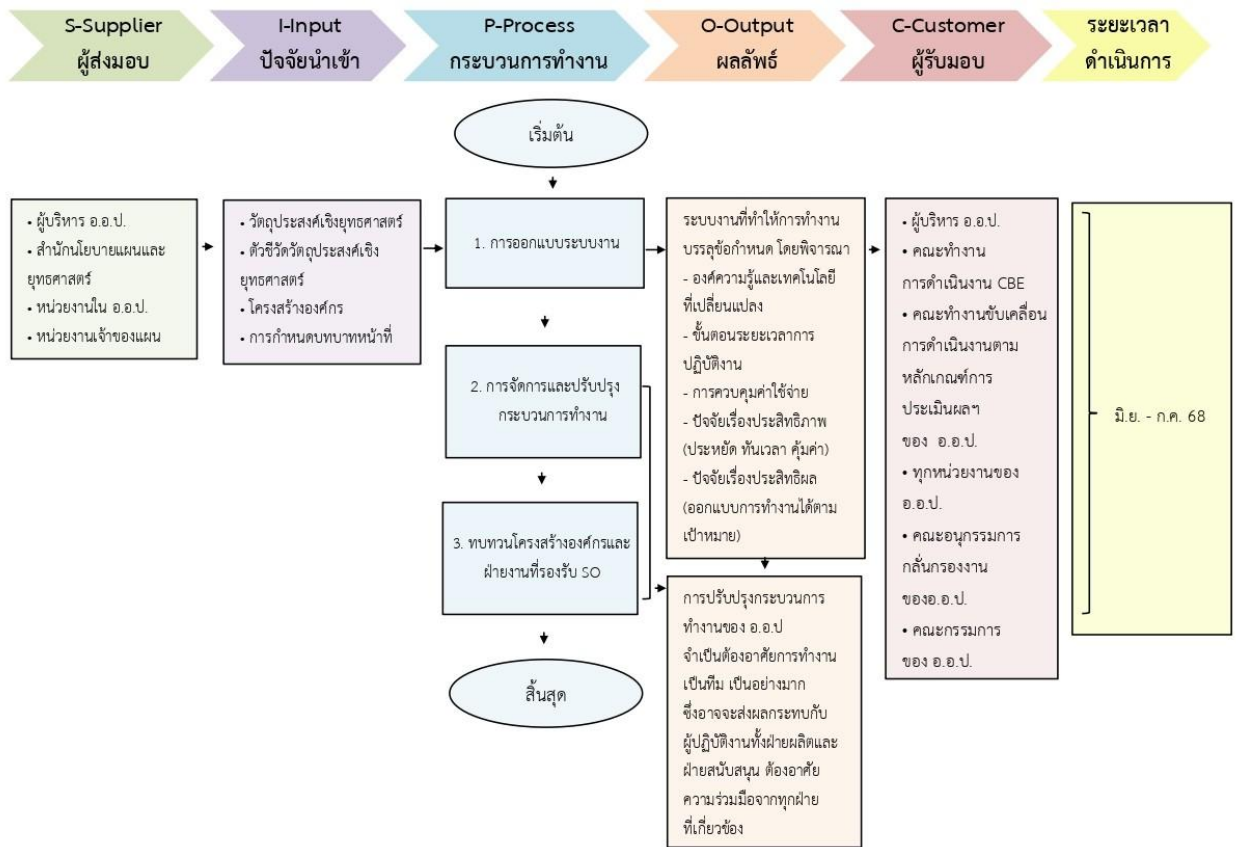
S-Supplier
ผู้ส่งมอบ

I-Input
ปัจจัยนำเข้า

P-Process
กระบวนการทำงาน

O-Output
ผลลัพธ์

C-Customer
ผู้รับมอบ

ระยะเวลา
ดำเนินการ

• ผู้บริหาร อ.อ.ป.
• สำนักนโยบายแผนและยุทธศาสตร์
• หน่วยงานใน อ.อ.ป.
• หน่วยงานเจ้าของแผน

• วัตถุประสงค์เชิงยุทธศาสตร์
• ตัวชี้วัดวัตถุประสงค์เชิงยุทธศาสตร์
• โครงสร้างองค์กร
• การกำหนดบทบาทหน้าที่

เริ่มต้น

1. การออกแบบระบบงาน

2. การจัดการและปรับปรุงกระบวนการทำงาน

3. ทบทวนโครงสร้างองค์กรและฝ่ายงานที่รองรับ SO

สิ้นสุด

ระบบงานที่ทำให้การทำงานบรรลุข้อกำหนด โดยพิจารณา
- องค์ความรู้และเทคโนโลยีที่เปลี่ยนแปลง
- ขั้นตอนระยะเวลาการปฏิบัติงาน
- การควบคุมค่าใช้จ่าย
- ปัจจัยเรื่องประสิทธิภาพ (ประหยัด ทันเวลา คุ้มค่า)
- ปัจจัยเรื่องประสิทธิผล (ออกแบบการทำงานได้ตามเป้าหมาย)

การปรับปรุงกระบวนการทำงานของ อ.อ.ป จำเป็นต้องอาศัยการทำงานเป็นทีม เป็นอย่างมาก ซึ่งอาจจะส่งผลกระทบกับผู้ปฏิบัติงานทั้งฝ่ายผลิตและฝ่ายสนับสนุน ต้องอาศัยความร่วมมือจากทุกฝ่ายที่เกี่ยวข้อง

• ผู้บริหาร อ.อ.ป.
• คณะทำงานการดำเนินงาน CBE
• คณะทำงานขับเคลื่อนการดำเนินงานตามหลักเกณฑ์การประเมินผลฯ ของ อ.อ.ป.
• ทุกหน่วยงานของ อ.อ.ป.
• คณะอนุกรรมการกลั่นกรองงานของอ.อ.ป.
• คณะกรรมการของ อ.อ.ป.

มิ.ย. - ก.ค. 68